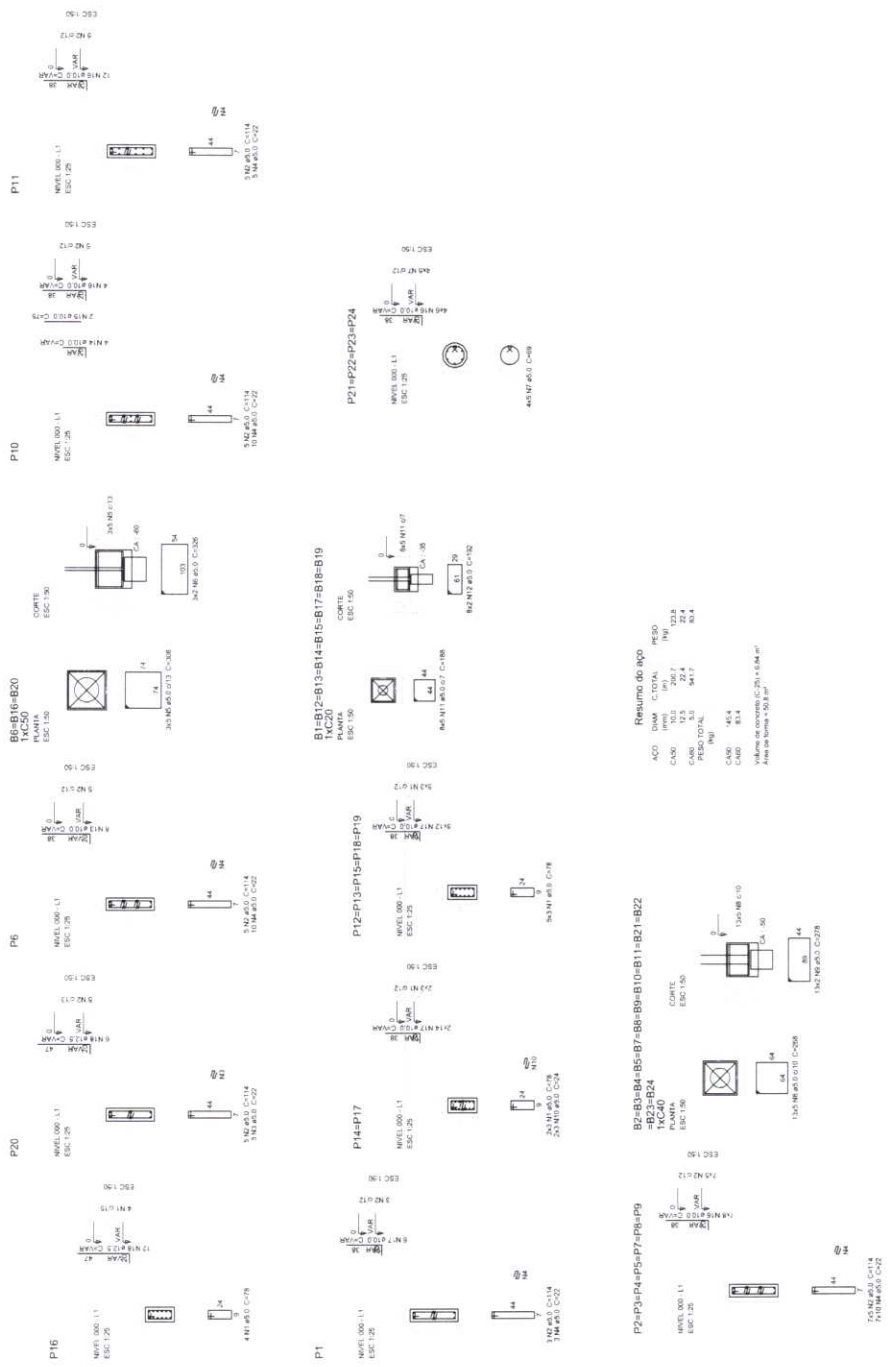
P11
NIVEL 000 - L1
ESC 1:25
12 N18 ø10.0 C=VAR
38
VAR
5 N2 ø12
ESC 1:50
N4
44
7
5 N2 ø5.0 C=114
5 N4 ø5.0 C=22

P10
NIVEL 000 - L1
ESC 1:25
4 N14 ø10.0 C=VAR
2 N15 ø10.0 C=79
4 N18 ø10.0 C=VAR
38
VAR
5 N2 ø12
ESC 1:50
N4
44
7
5 N2 ø5.0 C=114
10 N4 ø5.0 C=22

P21=P22=P23=P24
NIVEL 000 - L1
ESC 1:25
4x5 N16 ø10.0 C=VAR
38
VAR
4x5 N7 ø12
ESC 1:50
4x5 N7 ø5.0 C=69

B6=B16=B20
1xC50
PLANTA
ESC 1:50
74
74
3x5 N5 ø5.0 c/13 C=306
CORTE
ESC 1:50
3x5 N5 c/13
CA - 60
54
103
3x2 N6 ø5.0 C=326

B1=B12=B13=B14=B15=B17=B18=B19
1xC20
PLANTA
ESC 1:50
44
44
8x5 N11 ø5.0 c/7 C=188
CORTE
ESC 1:50
8x5 N11 c/7
CA - 35
29
61
8x2 N12 ø5.0 C=182

Resumo do aço
| AÇO | DIAM (mm) | C.TOTAL (m) | PESO (kg) |
|---|---|---|---|
| CA50 | 10.0 | 200.7 | 123.8 |
| | 12.5 | 22.4 | 22.4 |
| CA60 | 5.0 | 541.7 | 83.4 |

PESO TOTAL (kg)
CA50 145.4
CA60 83.4

Volume de concreto (C-25) = 6.84 m³
Área de forma = 50.8 m²

P6
NIVEL 000 - L1
ESC 1:25
8 N18 ø10.0 C=VAR
38
VAR
5 N2 ø12
ESC 1:50
N4
44
7
5 N2 ø5.0 C=114
10 N4 ø5.0 C=22

P12=P13=P15=P18=P19
NIVEL 000 - L1
ESC 1:25
5x12 N17 ø10.0 C=VAR
38
VAR
5x3 N1 ø12
ESC 1:50
24
9
5x3 N1 ø5.0 C=78

P20
NIVEL 000 - L1
ESC 1:25
8 N18 ø12.5 C=VAR
47
VAR
5 N2 ø13
ESC 1:50
N3
44
7
5 N2 ø5.0 C=114
5 N3 ø5.0 C=22

P14=P17
NIVEL 000 - L1
ESC 1:25
2x14 N17 ø10.0 C=VAR
38
VAR
2x3 N1 ø12
ESC 1:50
N10
24
9
2x3 N1 ø5.0 C=78
2x3 N10 ø5.0 C=24

B2=B3=B4=B5=B7=B8=B9=B10=B11=B21=B22
=B23=B24
1xC40
PLANTA
ESC 1:50
64
64
13x5 N8 ø5.0 c/10 C=268
CORTE
ESC 1:50
13x5 N8 c/10
CA - 50
44
89
13x2 N9 ø5.0 C=278

P16
NIVEL 000 - L1
ESC 1:25
12 N18 ø12.5 C=VAR
47
VAR
4 N1 ø15
ESC 1:50
24
9
4 N1 ø5.0 C=78

P1
NIVEL 000 - L1
ESC 1:25
6 N17 ø10.0 C=VAR
38
VAR
3 N2 ø12
ESC 1:50
N4
44
7
3 N2 ø5.0 C=114
7 N4 ø5.0 C=22

P2=P3=P4=P5=P7=P8=P9
NIVEL 000 - L1
ESC 1:25
7x8 N16 ø10.0 C=VAR
38
VAR
7x5 N2 ø12
ESC 1:50
N4
44
7
7x5 N2 ø5.0 C=114
7x10 N4 ø5.0 C=22